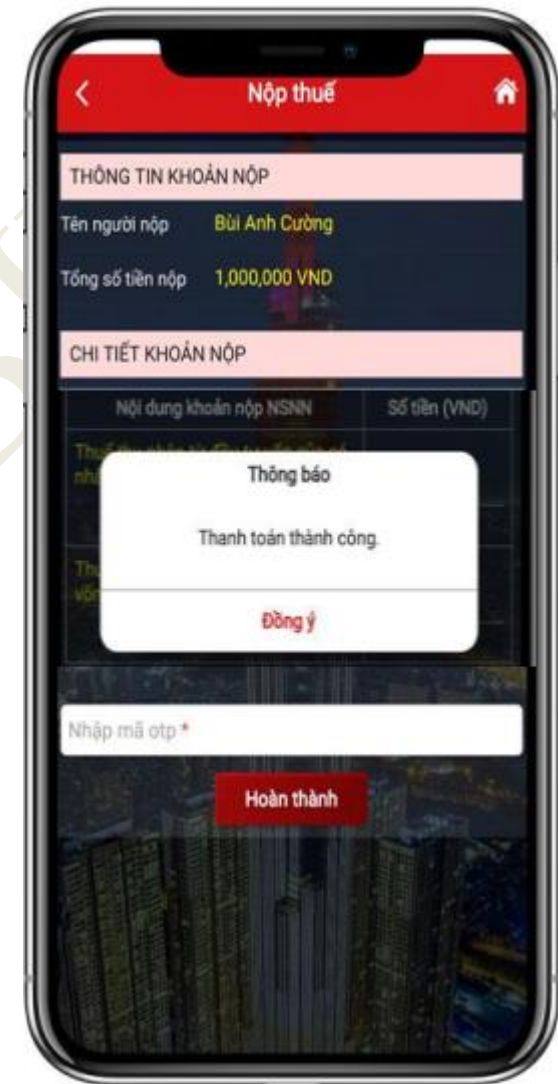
Nộp thuế

THÔNG TIN KHOẢN NỘP

Tên người nộp Bùi Anh Cường

Tổng số tiền nộp 1,000,000 VND

CHI TIẾT KHOẢN NỘP

| Nội dung khoản nộp NSNN | Số tiền (VND) |
|---|---|
| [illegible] | |
| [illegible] | |

Thông báo

Thanh toán thành công.

Đồng ý

Nhập mã otp *

Hoàn thành